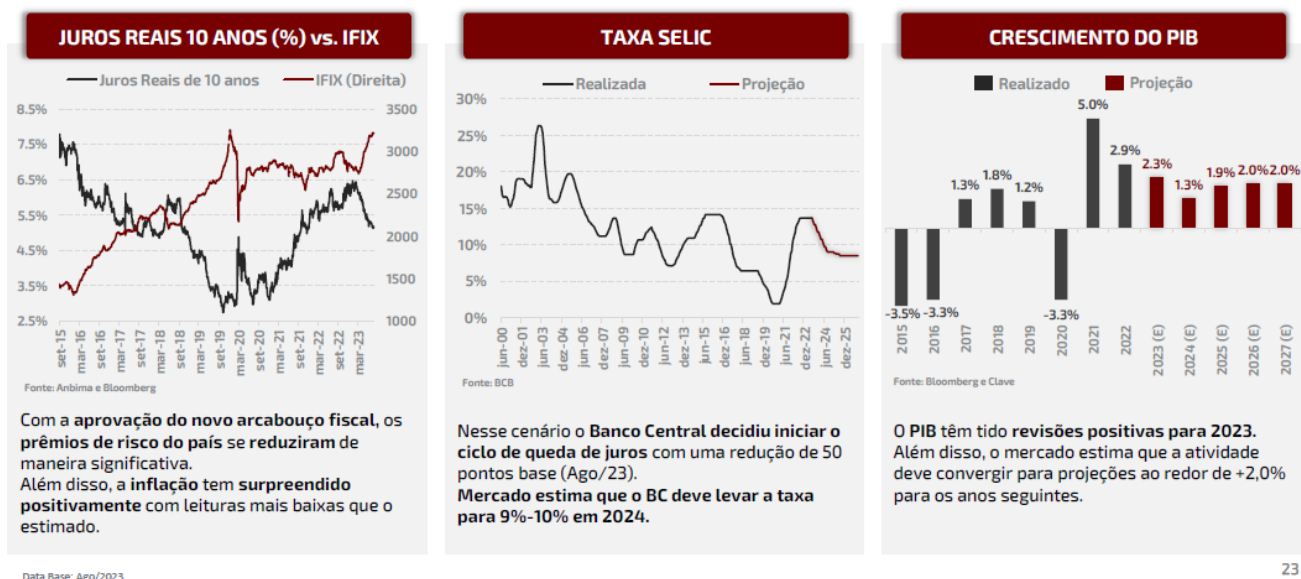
JUROS REAIS 10 ANOS (%) vs. IFIX

Juros Reais de 10 anos
IFIX (Direita)

8.5%
7.5%
6.5%
5.5%
4.5%
3.5%
2.5%

3500
3000
2500
2000
1500
1000

set-15
mar-16
set-16
mar-17
set-17
mar-18
set-18
mar-19
set-19
mar-20
set-20
mar-21
set-21
mar-22
set-22
mar-23

Fonte: Anbima e Bloomberg

Com a aprovação do novo arcabouço fiscal, os prêmios de risco do país se reduziram de maneira significativa.
Além disso, a inflação tem surpreendido positivamente com leituras mais baixas que o estimado.

TAXA SELIC

Realizada
Projeção

30%
25%
20%
15%
10%
5%
0%

jun-00
dez-01
jun-03
dez-04
jun-06
dez-07
jun-09
dez-10
jun-12
dez-13
jun-15
dez-16
jun-18
dez-19
jun-21
dez-22
jun-24
dez-25

Fonte: BCB

Nesse cenário o Banco Central decidiu iniciar o ciclo de queda de juros com uma redução de 50 pontos base (Ago/23).
Mercado estima que o BC deve levar a taxa para 9%-10% em 2024.

CRESCIMENTO DO PIB

Realizado
Projeção

-3.5%
-3.3%
1.3%
1.8%
1.2%
-3.3%
5.0%
2.9%
2.3%
1.3%
1.9%
2.0%
2.0%

2015
2016
2017
2018
2019
2020
2021
2022
2023 (E)
2024 (E)
2025 (E)
2026 (E)
2027 (E)

Fonte: Bloomberg e Clave

O PIB têm tido revisões positivas para 2023.
Além disso, o mercado estima que a atividade deve convergir para projeções ao redor de +2,0% para os anos seguintes.

Data Base: Ago/2023

23